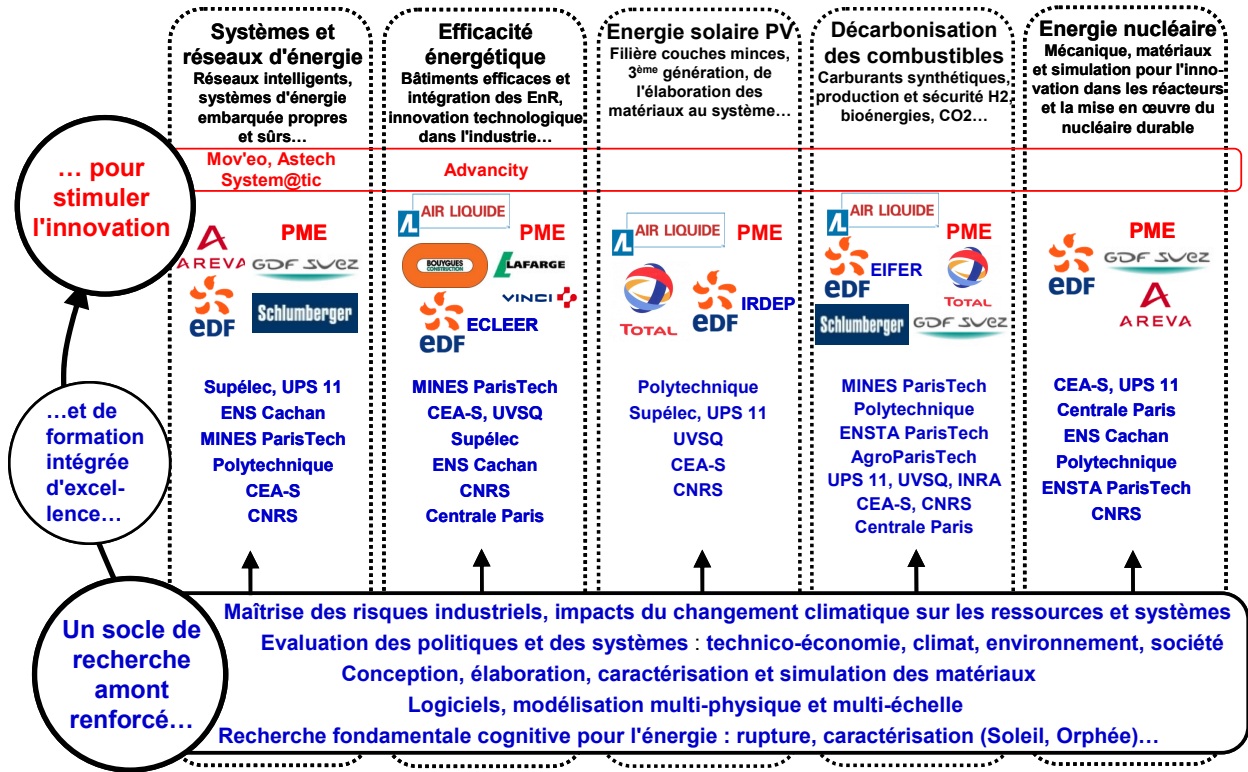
Systèmes et réseaux d'énergie
Réseaux intelligents, systèmes d'énergie embarquée propres et sûrs…

Efficacité énergétique
Bâtiments efficaces et intégration des EnR, innovation technologique dans l'industrie…

Energie solaire PV
Filière couches minces, 3ème génération, de l'élaboration des matériaux au système…

Décarbonisation des combustibles
Carburants synthétiques, production et sécurité H2, bioénergies, CO2…

Energie nucléaire
Mécanique, matériaux et simulation pour l'innovation dans les réacteurs et la mise en œuvre du nucléaire durable

… pour stimuler l'innovation

Mov'eo, Astech System@tic

Advancity

AREVA PME GDF SUEZ EDF Schlumberger

AIR LIQUIDE PME BOUYGUES CONSTRUCTION LAFARGE VINCI EDF ECLEER

AIR LIQUIDE PME TOTAL EDF IRDEP

AIR LIQUIDE PME EDF EIFER TOTAL Schlumberger GDF SUEZ

PME EDF GDF SUEZ AREVA

Supélec, UPS 11
ENS Cachan
MINES ParisTech
Polytechnique
CEA-S
CNRS

MINES ParisTech
CEA-S, UVSQ
Supélec
ENS Cachan
CNRS
Centrale Paris

Polytechnique
Supélec, UPS 11
UVSQ
CEA-S
CNRS

MINES ParisTech
Polytechnique
ENSTA ParisTech
AgroParisTech
UPS 11, UVSQ, INRA
CEA-S, CNRS
Centrale Paris

CEA-S, UPS 11
Centrale Paris
ENS Cachan
Polytechnique
ENSTA ParisTech
CNRS

…et de formation intégrée d'excellence…

Un socle de recherche amont renforcé…

Maîtrise des risques industriels, impacts du changement climatique sur les ressources et systèmes
Evaluation des politiques et des systèmes : technico-économie, climat, environnement, société
Conception, élaboration, caractérisation et simulation des matériaux
Logiciels, modélisation multi-physique et multi-échelle
Recherche fondamentale cognitive pour l'énergie : rupture, caractérisation (Soleil, Orphée)…